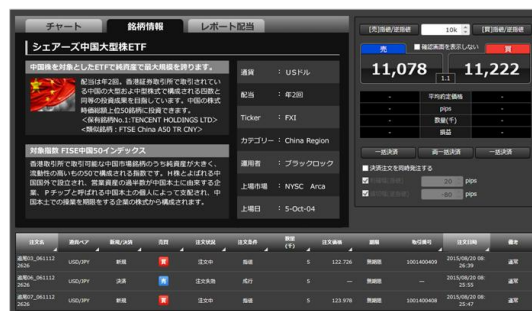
チャート　銘柄情報　レポート配当

シェアーズ中国大型株ETF

中国株を対象としたETFで純資産で最大規模を誇ります。

配当は年2回。香港証券取引所で取引されている中国の大型および中型株式で構成される四旗と同等の投資成果を目指しています。中国の株式時価総額上位50銘柄に投資できます。
<保有銘柄No.1:TENCENT HOLDINGS LTD>
<類似銘柄:FTSE China A50 TR CNY>

対象指数 FTSE中国50インデックス

香港取引所で取引可能な中国市場銘柄のうち純資産が大きく、流動性の高いもの50で構成される指数です。H株とよばれる中国国内で設立され、営業資産の過半数が中国本土に由来する企業、Pチップと呼ばれる中国本土の個人によって支配され、中国本土での操業を瞬間とする企業の株式から構成されます。

通貨　：USドル
配当　：年2回
Ticker　：FXI
カテゴリー：China Region
運用者　：ブラックロック
上場市場　：NYSC Arca
上場日　：5-Oct-04

[売]指値/逆指値　10k　[買]指値/逆指値
売　確認画面を表示しない　買
11,078　1.1　11,222
平均約定価格
pips
数量(千)
損益
一括決済　両一括決済　一括決済
決済注文を同時発注する
20 pips
-80 pips

| 注文名 | 通貨ペア | 新規/決済 | 売買 | 注文状況 | 注文条件 | 数量(千) | 注文価格 | 期限 | 取引番号 | 注文日時 | 備考 |
|---|---|---|---|---|---|---|---|---|---|---|---|
| 週期03_061112 2626 | USD/JPY | 新規 | 売 | 注文中 | 指値 | 5 | 122.726 | 無期限 | 1001400409 | 2015/08/08 26:39 | × |
| 週期06_061112 2626 | USD/JPY | 決済 | 買 | 注文失効 | 成行 | 5 | — | 無期限 | — | 2015/08/08 25:55 | × |
| 週期07_061112 2626 | USD/JPY | 新規 | 売 | 注文中 | 指値 | 5 | 123.978 | 無期限 | 1001400409 | 2015/08/08 25:47 | × |